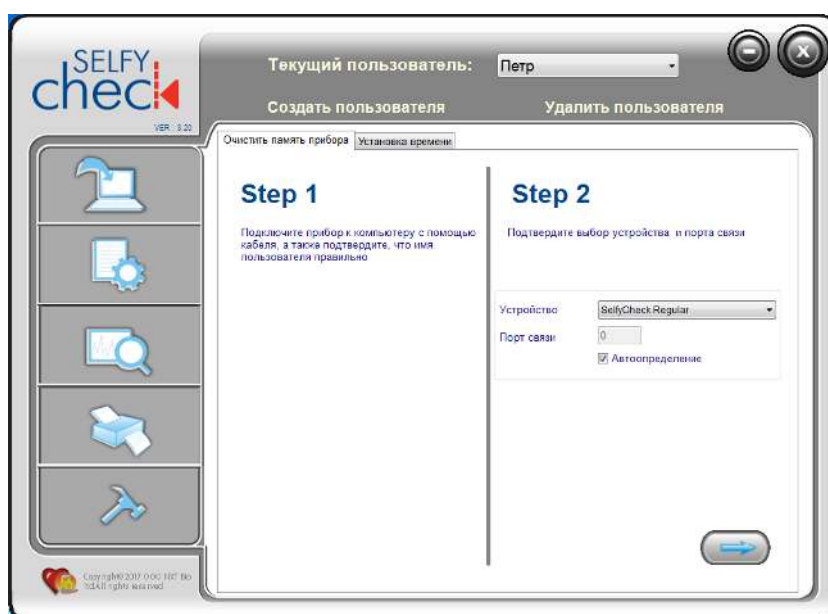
SELFY check

VER : 3.20

Текущий пользователь: Петр

Создать пользователя

Удалить пользователя

Очистить память прибора

Установка времени

Step 1

Подключите прибор к компьютеру с помощью кабеля, а также подтвердите, что имя пользователя правильно

Step 2

Подтвердите выбор устройства и порта связи

Устройство SelfyCheck Regular

Порт связи 0

Автоопределение

Copyright© 2017 ООО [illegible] All rights reserved.